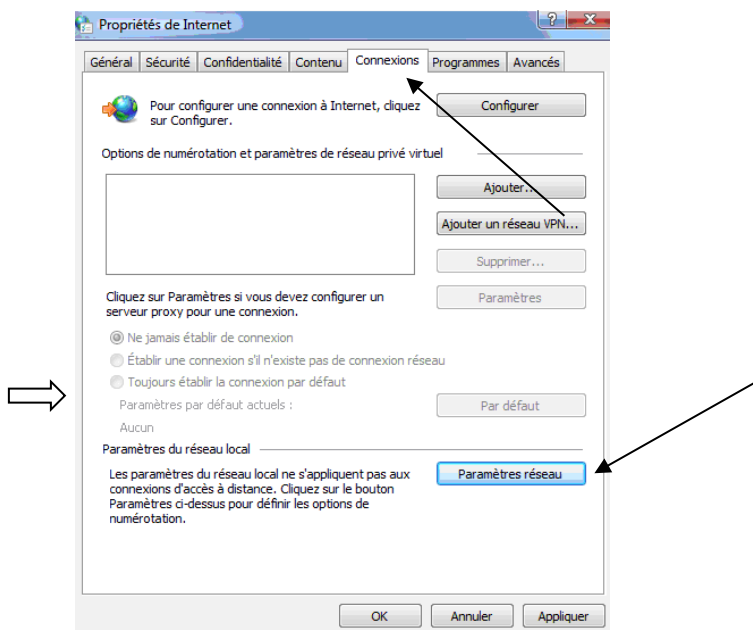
Propriétés de Internet

?

Général | Sécurité | Confidentialité | Contenu | Connexions | Programmes | Avancés

Pour configurer une connexion à Internet, cliquez sur Configurer.

Configurer

Options de numérotation et paramètres de réseau privé virtuel

Ajouter...

Ajouter un réseau VPN...

Supprimer...

Cliquez sur Paramètres si vous devez configurer un serveur proxy pour une connexion.

Paramètres

Ne jamais établir de connexion

Établir une connexion s'il n'existe pas de connexion réseau

Toujours établir la connexion par défaut

Paramètres par défaut actuels :

Par défaut

Aucun

Paramètres du réseau local

Les paramètres du réseau local ne s'appliquent pas aux connexions d'accès à distance. Cliquez sur le bouton Paramètres ci-dessus pour définir les options de numérotation.

Paramètres réseau

OK | Annuler | Appliquer